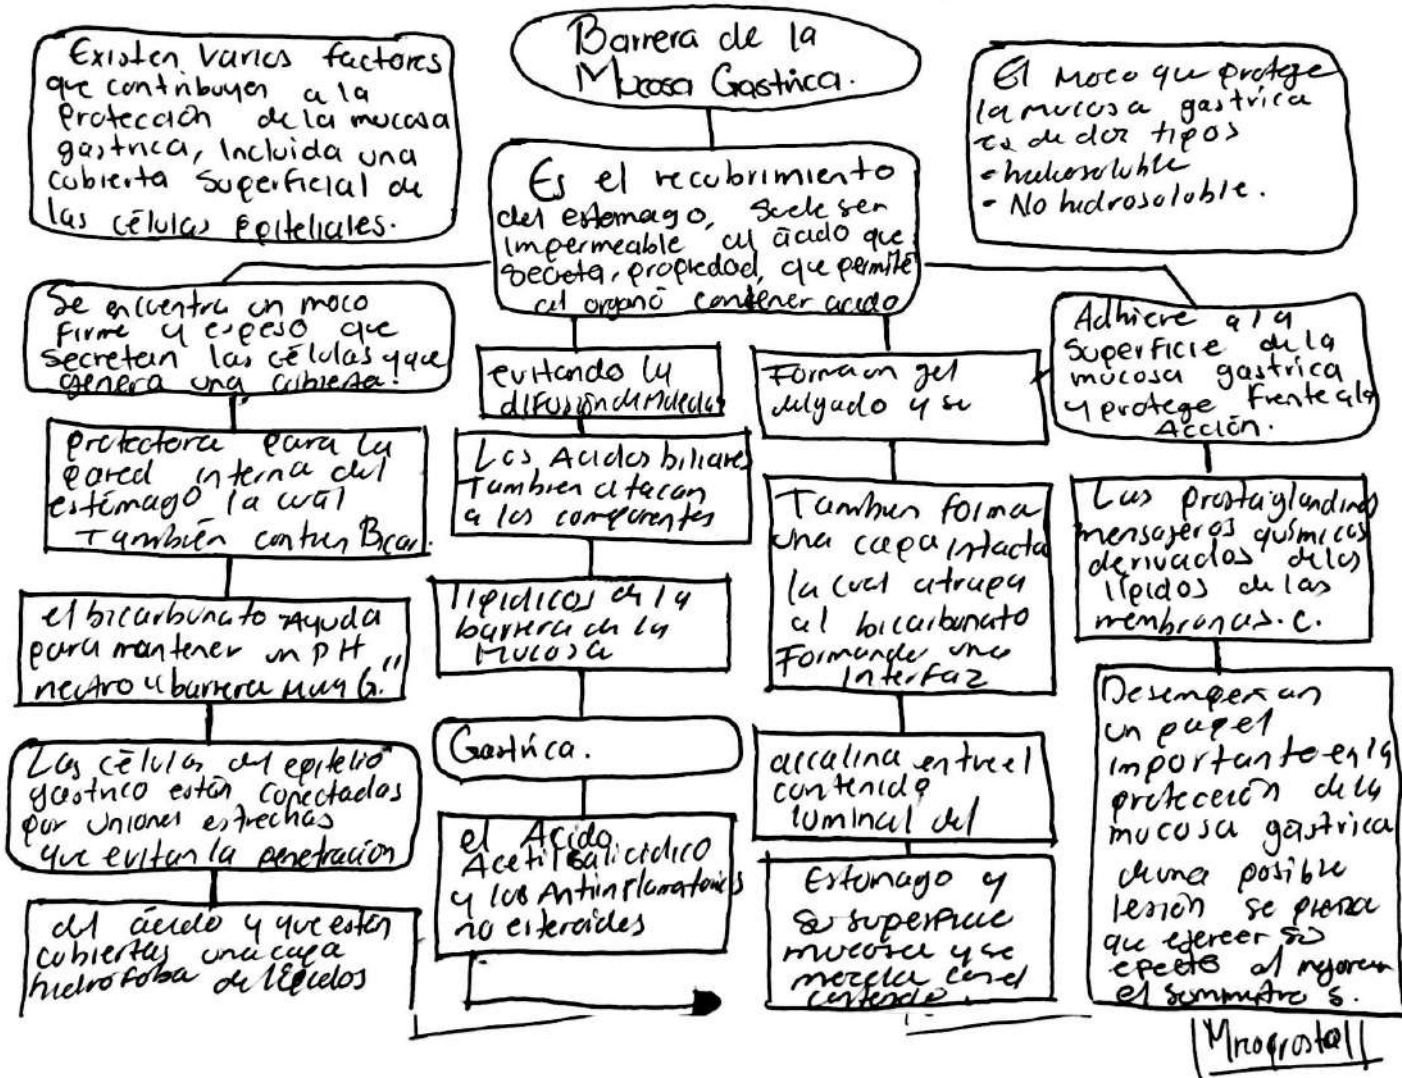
Barrera de la Mucosa Gastrica.

Existen varios factores que contribuyen a la protección de la mucosa gastrica, Incluida una cubierta superficial de las células epiteliales.

Es el recubrimiento del estomago, suele ser impermeable al ácido que secreta, propiedad, que permite al organó contener acido

El moco que protege la mucosa gastrica es de dos tipos
• hidrosoluble
• No hidrosoluble.

Se encuentra un moco firme y espeso que secretan las células y que genera una cubierta

protectora para la pared interna del estómago la cual también contiene Bicar.

el bicarbonato ayuda para mantener un pH neutro "barrera muy G."

Las células del epitelio gastrico están conectados por uniones estrechas que evitan la penetración

del ácido y que están cubiertas una capa hidrofoba de lipidos

evitando la difusión de moleculas

Los Acidos biliares Tambien atacan a los componentes

lipidicos de la barrera de la mucosa

Gastrica.

el Acido Acetilsalicilico y los Antinflamatorios no esteroides

Forma un gel delgado y se

Tambien forma una capa intacta la cual atrapa al bicarbonato Formando una interfaz

alcalina entre el contenido luminal del

Estomago y su superficie mucosa y se mezcla con el contenido.

Adhiere a la superficie de la mucosa gastrica y protege frente a la Acción.

Las prostaglandinas mensajeros químicos derivados de los lipidos de las membranas. c.

Desempeñan un papel importante en la protección de la mucosa gastrica de una posible lesion se piensa que ejercen su efecto al mejorar el suministro s.

Mnogrostall